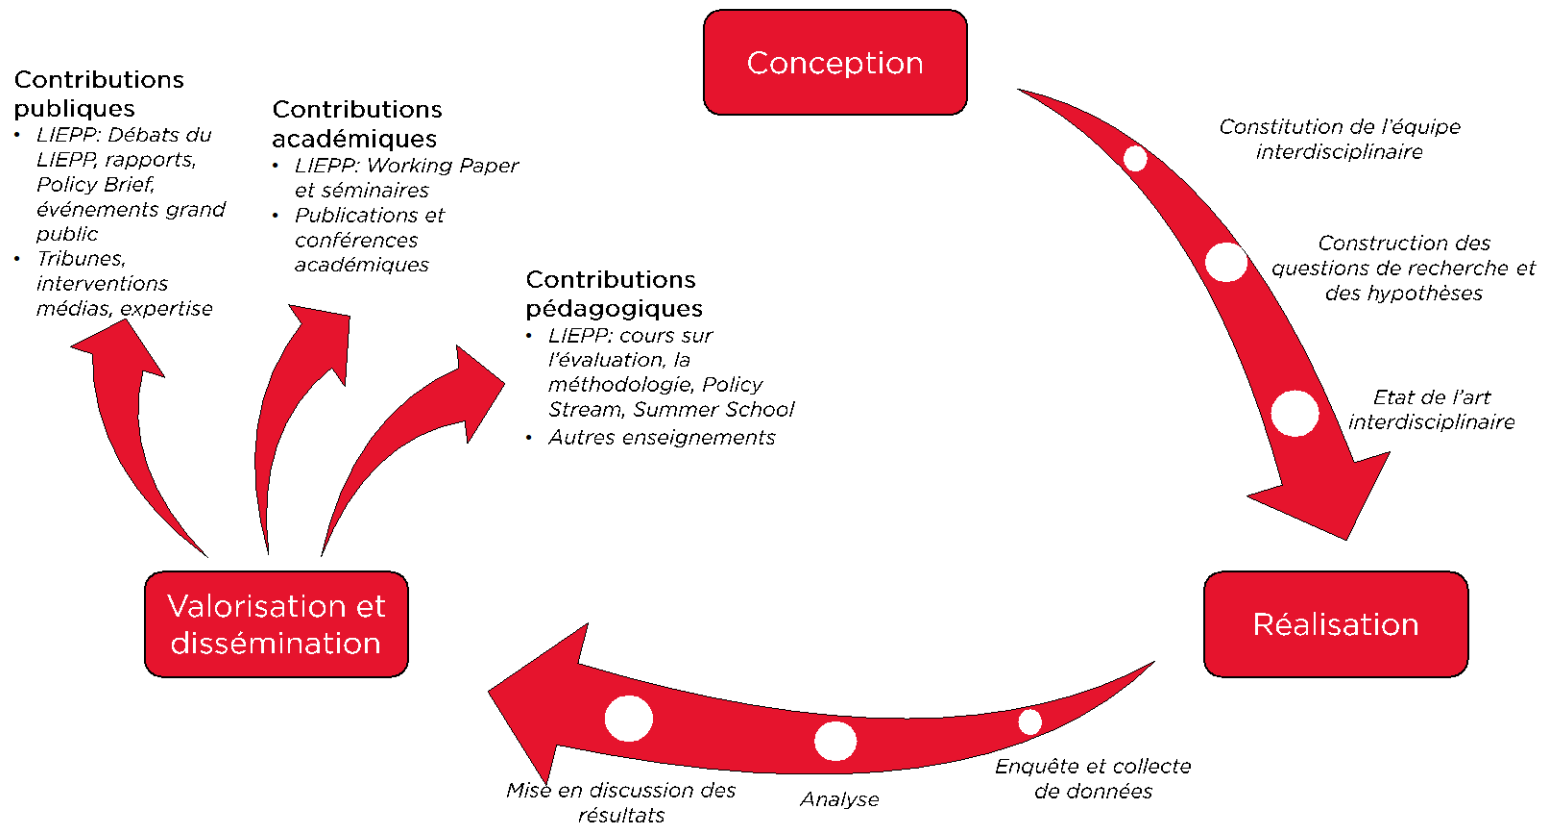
Contributions publiques
• LIEPP: Débats du LIEPP, rapports, Policy Brief, événements grand public
• Tribunes, interventions médias, expertise

Contributions académiques
• LIEPP: Working Paper et séminaires
• Publications et conférences académiques

Contributions pédagogiques
• LIEPP: cours sur l'évaluation, la méthodologie, Policy Stream, Summer School
• Autres enseignements

Conception

Constitution de l'équipe interdisciplinaire

Construction des questions de recherche et des hypothèses

Etat de l'art interdisciplinaire

Réalisation

Enquête et collecte de données

Analyse

Mise en discussion des résultats

Valorisation et dissémination